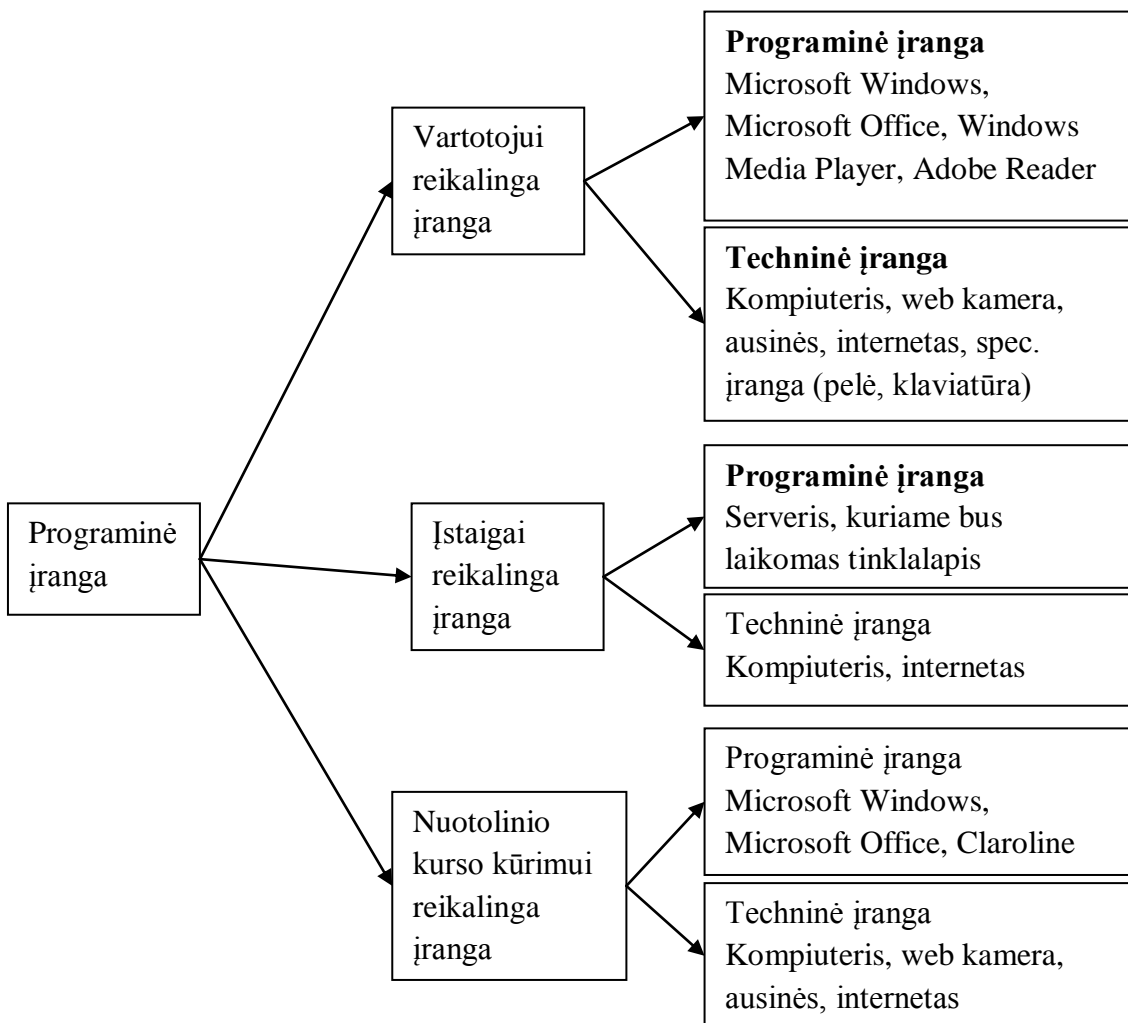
Programinė įranga

Vartotojui reikalinga įranga

Programinė įranga
Microsoft Windows, Microsoft Office, Windows Media Player, Adobe Reader

Techninė įranga
Kompiuteris, web kamera, ausinės, internetas, spec. įranga (pelė, klaviatūra)

Įstaigai reikalinga įranga

Programinė įranga
Serveris, kuriame bus laikomas tinklalapis

Techninė įranga
Kompiuteris, internetas

Nuotolinio kurso kūrimui reikalinga įranga

Programinė įranga
Microsoft Windows, Microsoft Office, Claroline

Techninė įranga
Kompiuteris, web kamera, ausinės, internetas